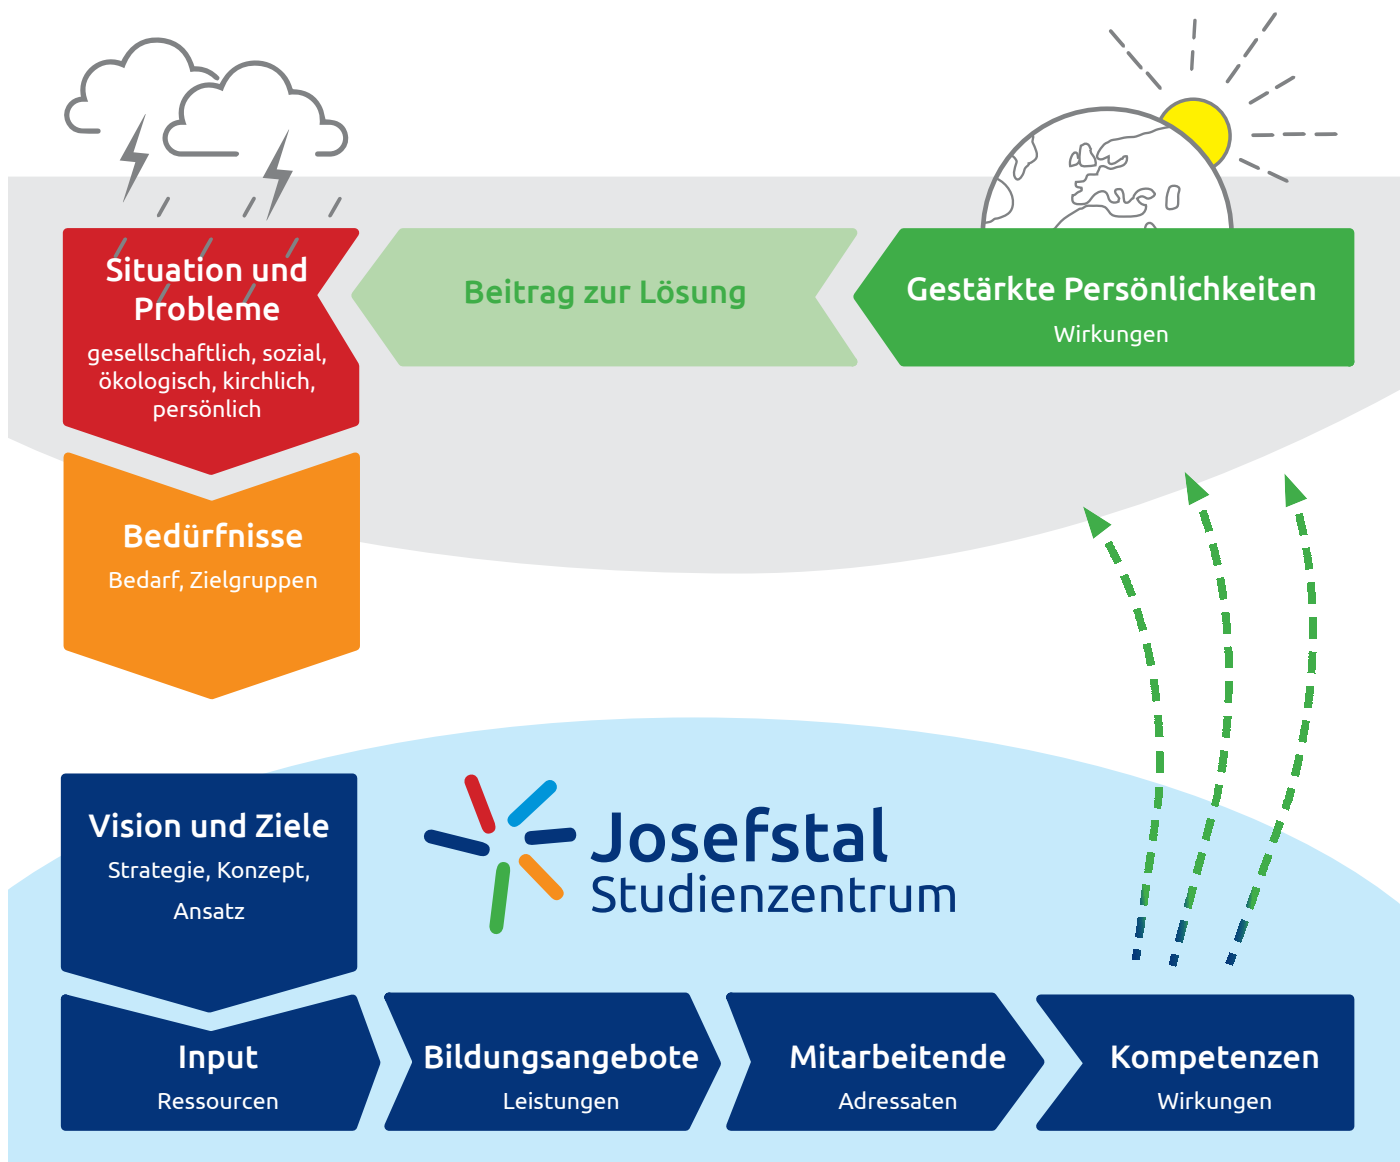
Situation und Probleme
gesellschaftlich, sozial, ökologisch, kirchlich, persönlich

Beitrag zur Lösung

Gestärkte Persönlichkeiten
Wirkungen

Bedürfnisse
Bedarf, Zielgruppen

Vision und Ziele
Strategie, Konzept, Ansatz

Josefstal
Studienzentrum

Input
Ressourcen

Bildungsangebote
Leistungen

Mitarbeitende
Adressaten

Kompetenzen
Wirkungen